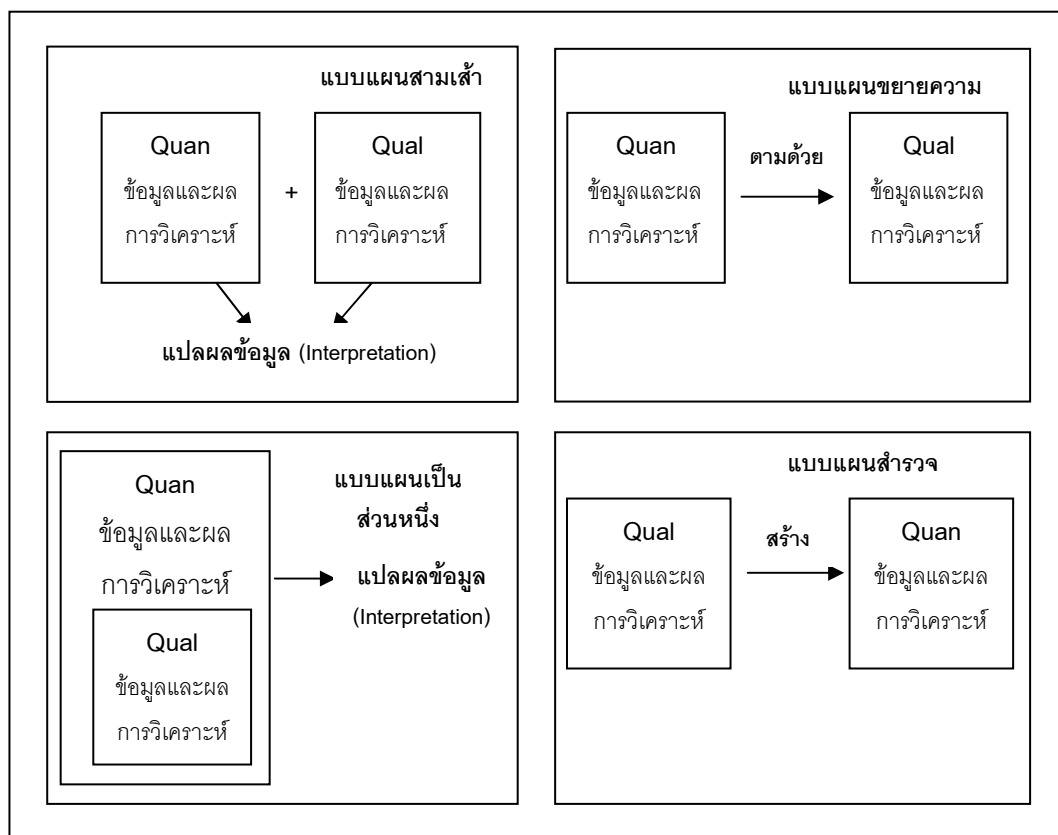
แบบแผนสามเส้า

Quan
ข้อมูลและผล
การวิเคราะห์

+

Qual
ข้อมูลและผล
การวิเคราะห์

แปลผลข้อมูล (Interpretation)

แบบแผนขยายความ

Quan
ข้อมูลและผล
การวิเคราะห์

ตามด้วย

Qual
ข้อมูลและผล
การวิเคราะห์

Quan
ข้อมูลและผล
การวิเคราะห์

Qual
ข้อมูลและผล
การวิเคราะห์

แบบแผนเป็นส่วนหนึ่ง

แปลผลข้อมูล
(Interpretation)

แบบแผนสำรวจ

Qual
ข้อมูลและผล
การวิเคราะห์

สร้าง

Quan
ข้อมูลและผล
การวิเคราะห์